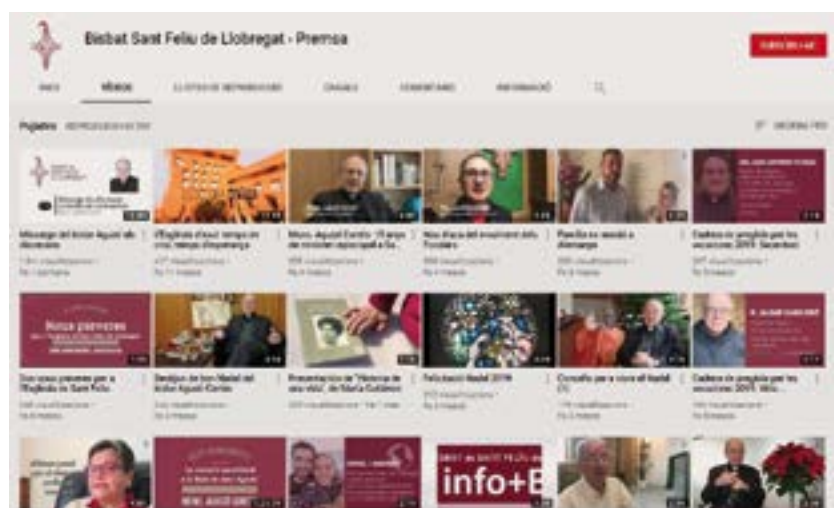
Bisbat Sant Feliu de Llobregat - Premsa

SUBSCRIU-M'HI

INICI VÍDEOS LLISTES DE REPRODUCCIÓ CANALS COMENTARIS INFORMACIÓ

Pujades REPRODUEIX-HO TOT ORDENA PER

Missatge del bisbe Agustí als diocesans

L'Església d'avui: temps de crisi, temps d'esperança

Mons. Agustí Cortés: 15 anys de ministeri episcopal a Sa...

Nou disseny del moviment dels Focolars

Pastoral ens acosta a Alemanya

Cadena de pregària per les vocacions 2019: Desembre

Dos nous preveres per a l'Església de Sant Feliu

Benedicció del bisbe Agustí Cortés

Presentació de "Història de una vida", de Maria Gutiérrez

Felicitació Nadal 2019

Concert per a veure el Nadal

Cadena de pregària per les vocacions 2019: Mitj...

info+B